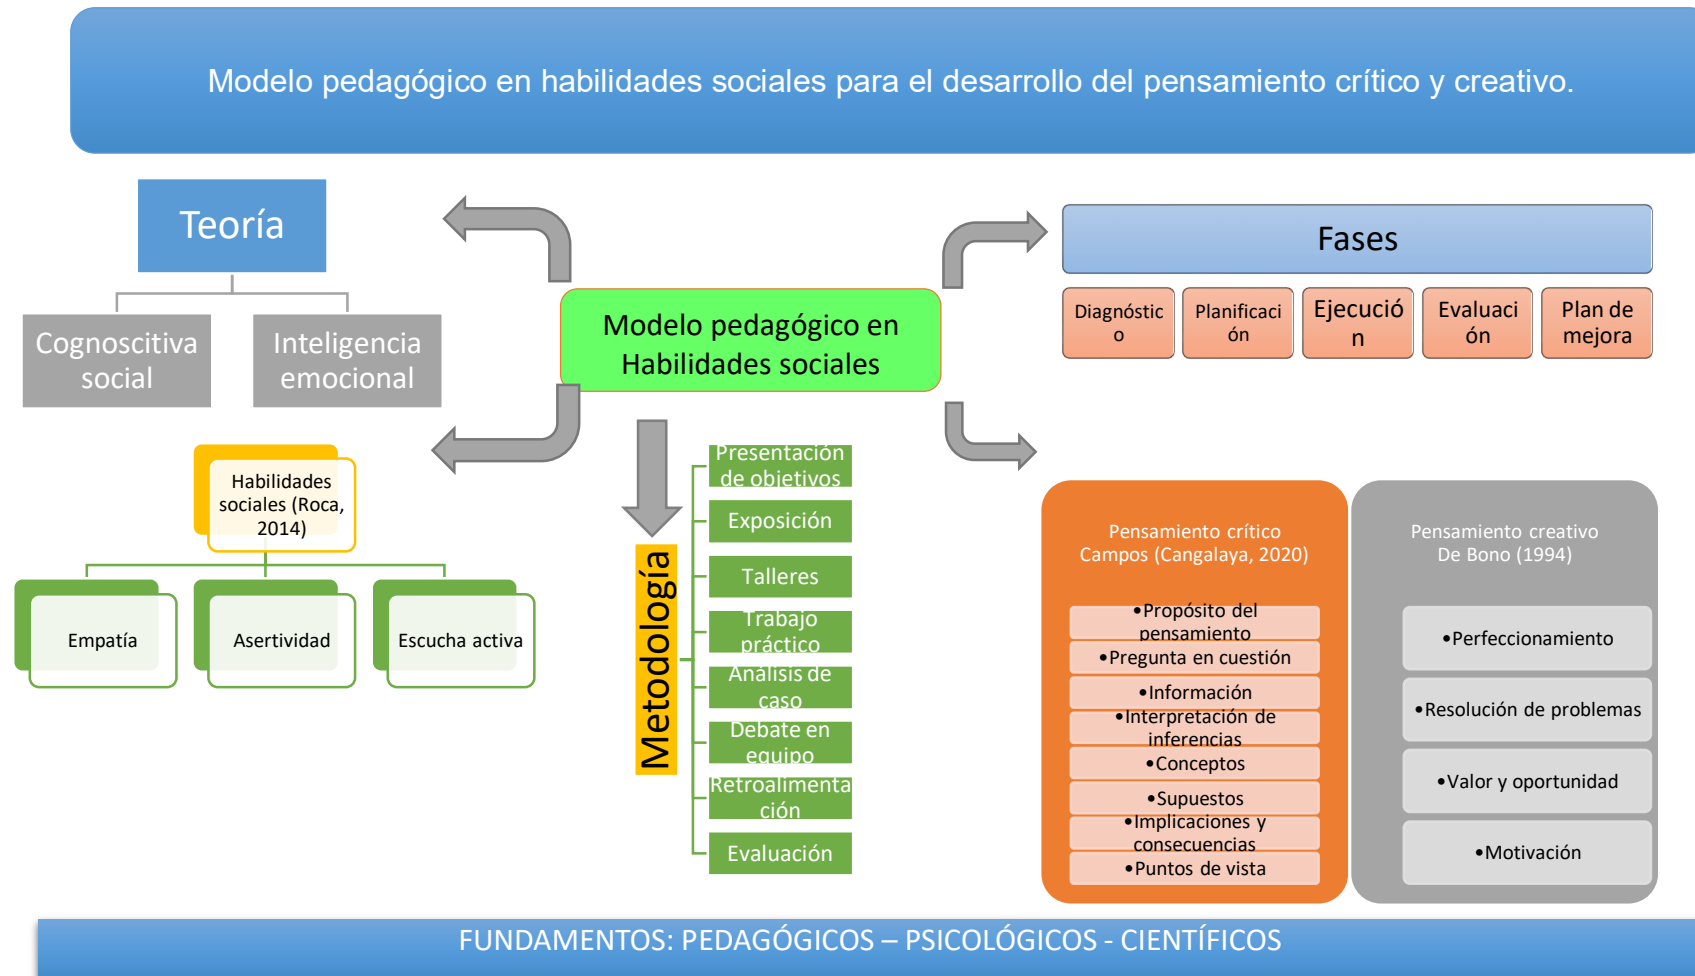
Modelo pedagógico en habilidades sociales para el desarrollo del pensamiento crítico y creativo.

Teoría

Cognoscitiva social

Inteligencia emocional

Modelo pedagógico en Habilidades sociales

Fases

Diagnóstico

Planificación

Ejecución

Evaluación

Plan de mejora

Habilidades sociales (Roca, 2014)

Empatía

Asertividad

Escucha activa

Metodología

Presentación de objetivos

Exposición

Talleres

Trabajo práctico

Análisis de caso

Debate en equipo

Retroalimentación

Evaluación

Pensamiento crítico Campos (Cangalaya, 2020)

•Propósito del pensamiento
•Pregunta en cuestión
•Información
•Interpretación de inferencias
•Conceptos
•Supuestos
•Implicaciones y consecuencias
•Puntos de vista

Pensamiento creativo De Bono (1994)

•Perfeccionamiento
•Resolución de problemas
•Valor y oportunidad
•Motivación

FUNDAMENTOS: PEDAGÓGICOS – PSICOLÓGICOS - CIENTÍFICOS